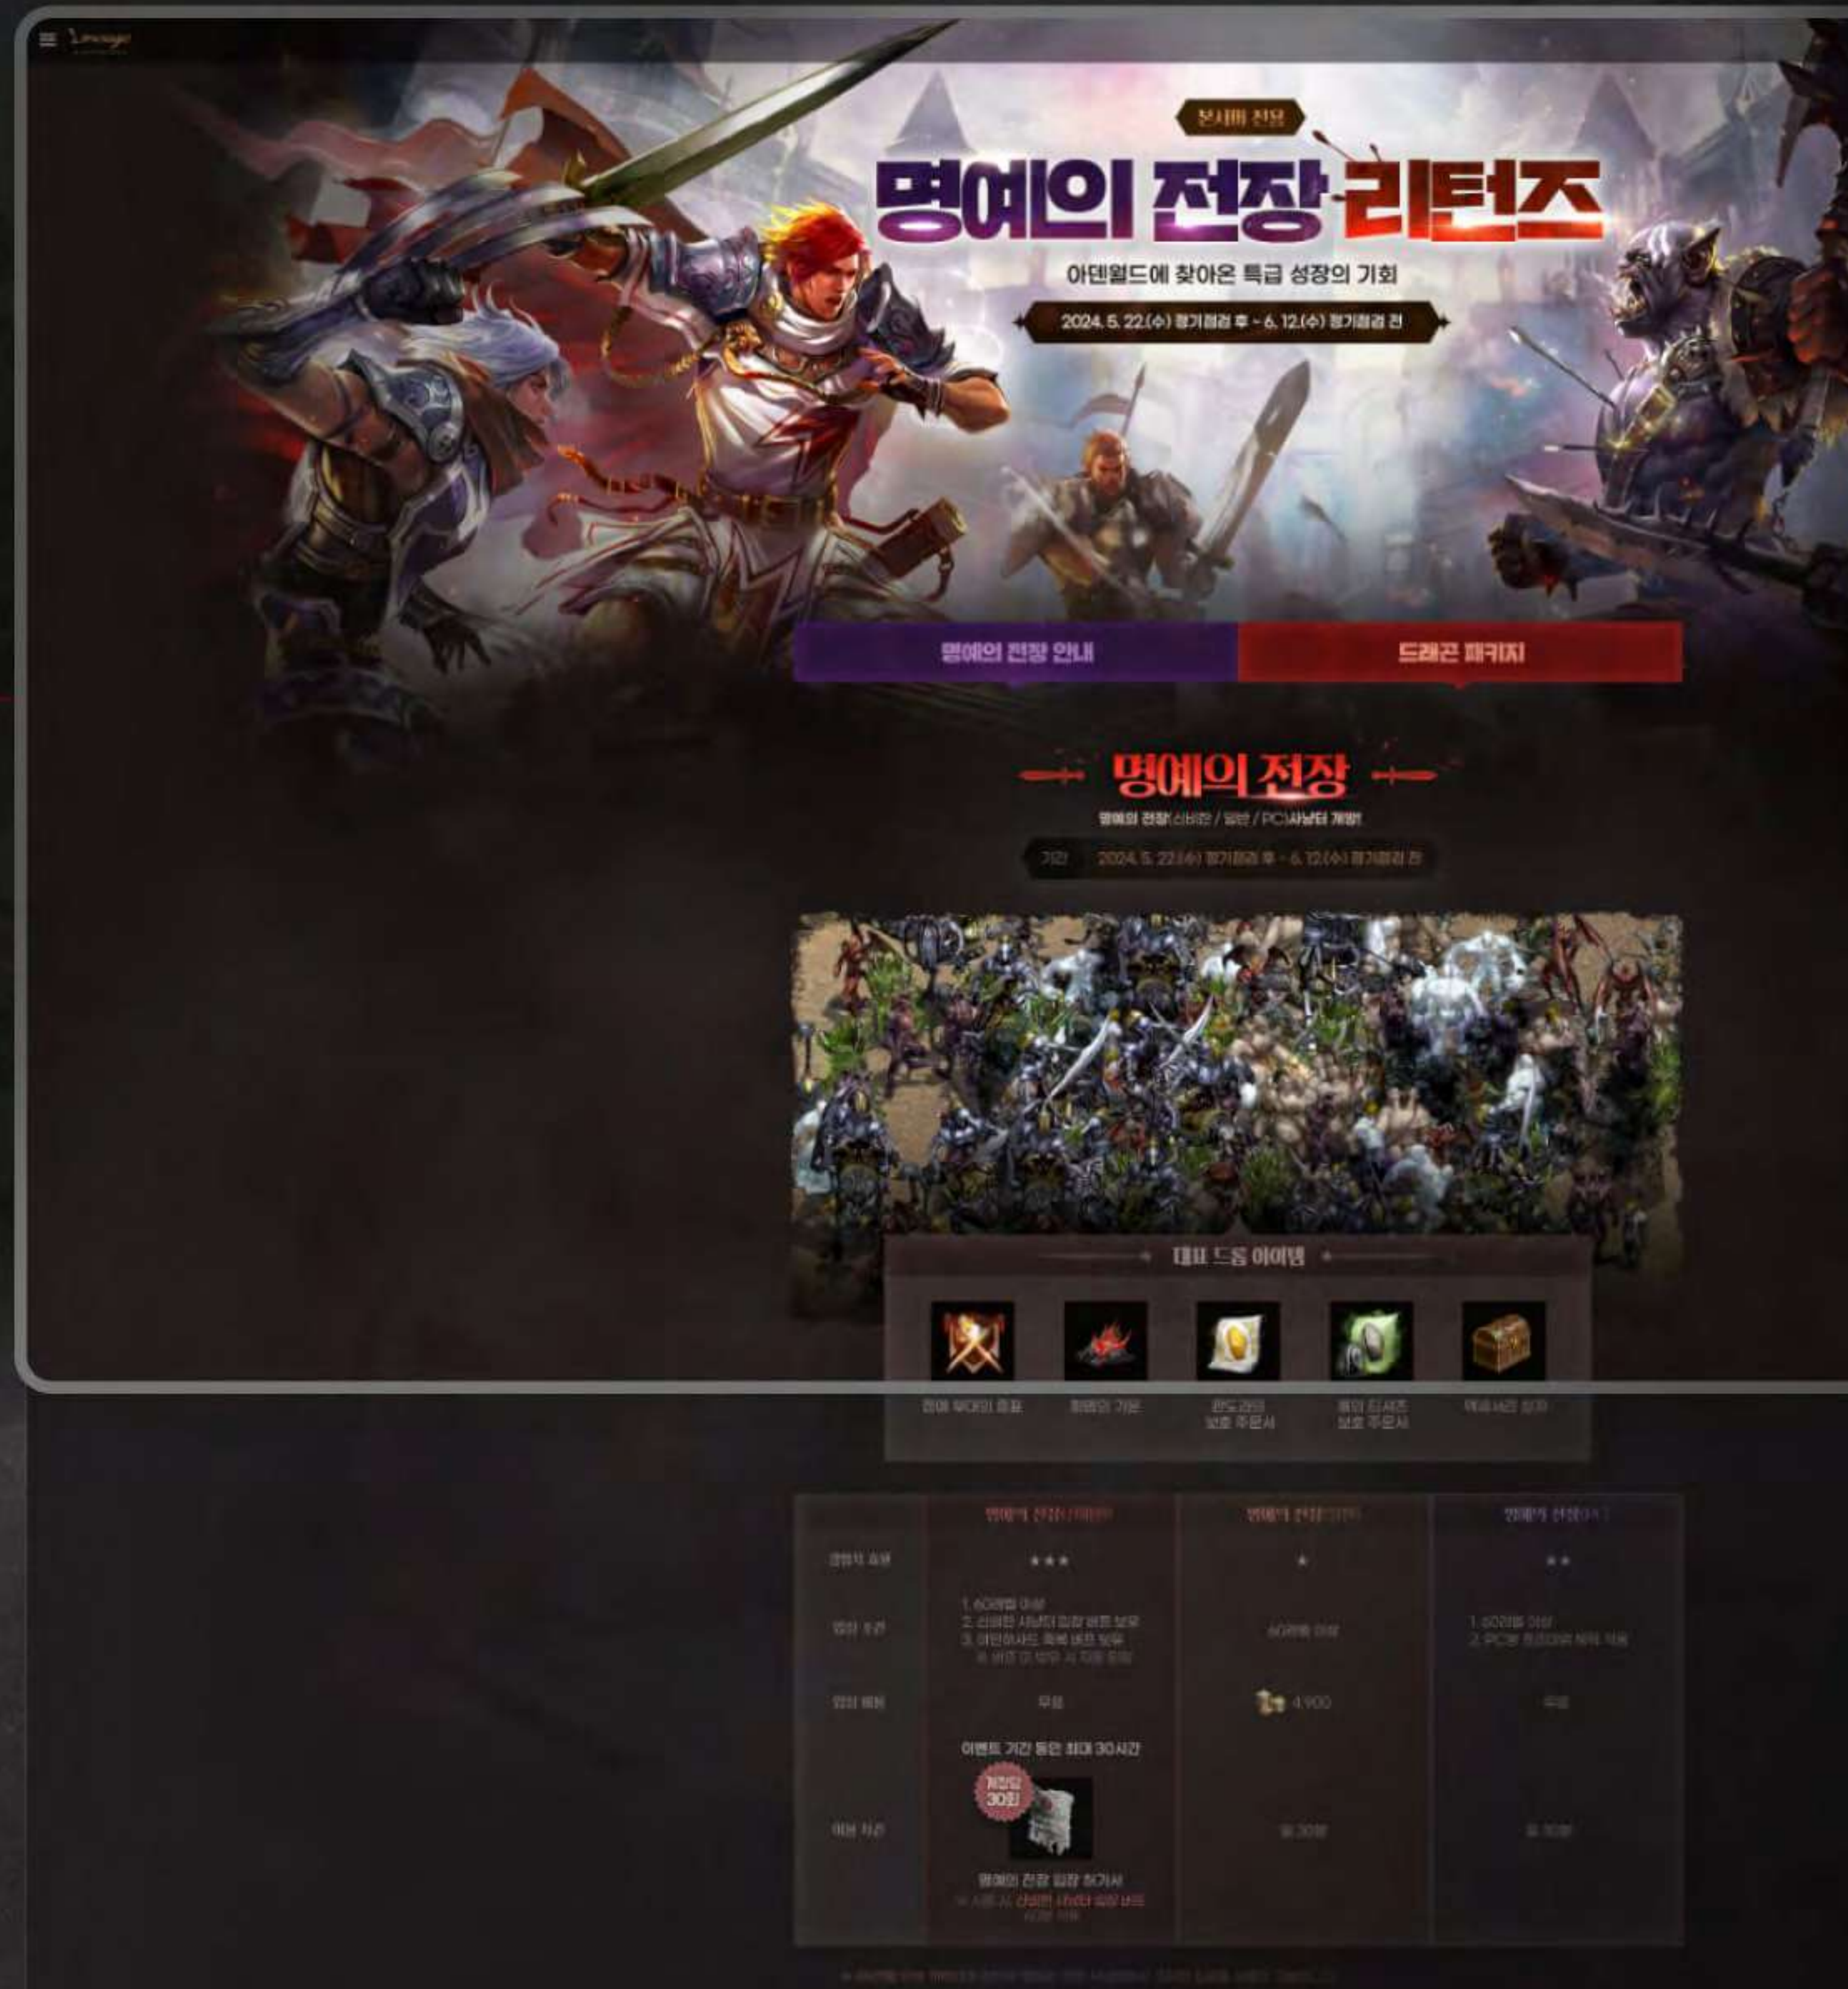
Lineage

본서버 전용

명예의 전장 리턴즈

아덴월드에 찾아온 특급 성장의 기회

2024. 5. 22.(수) 정기점검 후 - 6. 12.(수) 정기점검 전

명예의 전장 안내

드래곤 패키지

명예의 전장

명예의 전장(신비한 / 일반 / PC) 사냥터 개방!

기간 2024. 5. 22.(수) 정기점검 후 - 6. 12.(수) 정기점검 전

대표 드롭 아이템

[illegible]

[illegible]

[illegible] 보호 주문서

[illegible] 보호 주문서

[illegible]

| | 명예의 전장(신비한) | 명예의 전장(일반) | 명예의 전장(PC) |
|---|---|---|---|
| 경험치 효율 | ★★★ | ★ | ★★ |
| 입장 조건 | 1. 60레벨 이상 2. 신비한 사냥터 입장 버프 보유 3. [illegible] 4. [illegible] | 60레벨 이상 | 1. 60레벨 이상 2. PC방 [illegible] |
| 입장 비용 | 무료 | 4,900 | 무료 |
| 이용 시간 | 이벤트 기간 동안 최대 30시간 계정당 30회 명예의 전장 입장 허가서 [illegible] | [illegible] | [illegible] |

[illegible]